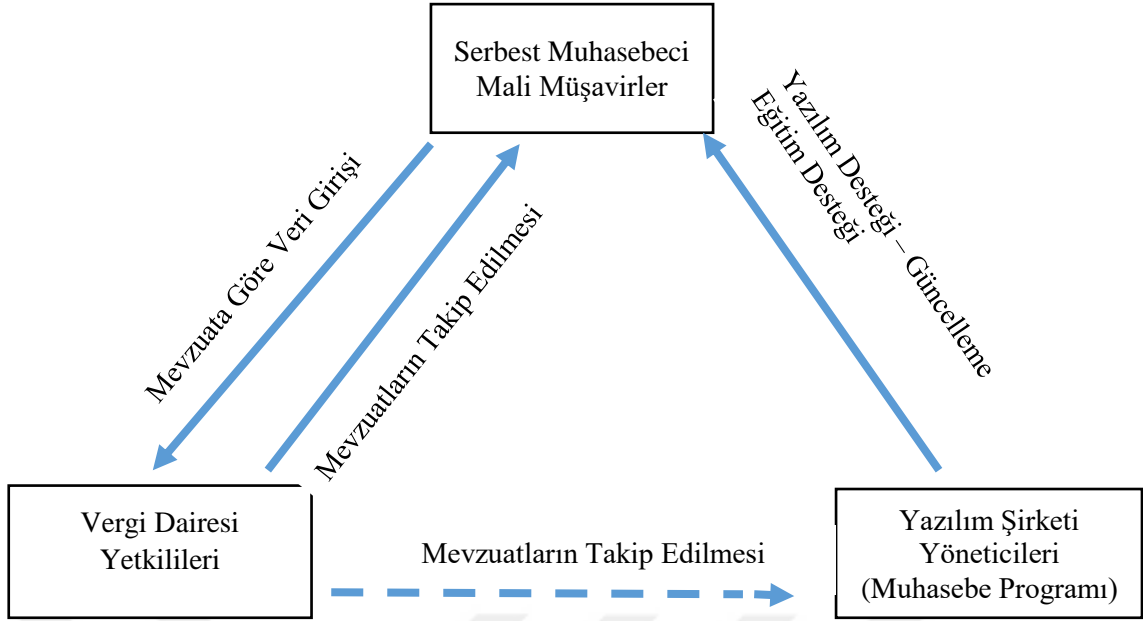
Serbest Muhasebeci
Mali Müşavirler

Mevzuata Göre Veri Girişi

Mevzuatların Takip Edilmesi

Yazılım Desteği – Güncelleme
Eğitim Desteği

Vergi Dairesi
Yetkilileri

Mevzuatların Takip Edilmesi

Yazılım Şirketi
Yöneticileri
(Muhasebe Programı)